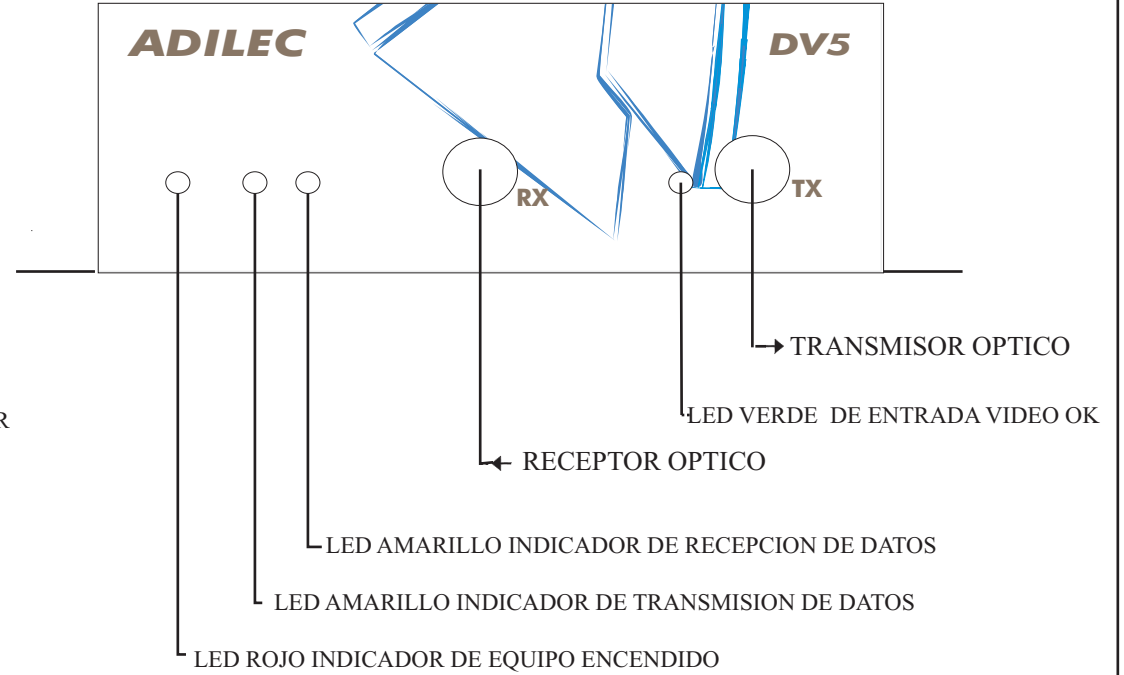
ADILEC

DV5

RX

TX

TRANSMISOR OPTICO

LED VERDE DE ENTRADA VIDEO OK

RECEPTOR OPTICO

LED AMARILLO INDICADOR DE RECEPCION DE DATOS

LED AMARILLO INDICADOR DE TRANSMISION DE DATOS

LED ROJO INDICADOR DE EQUIPO ENCENDIDO

R